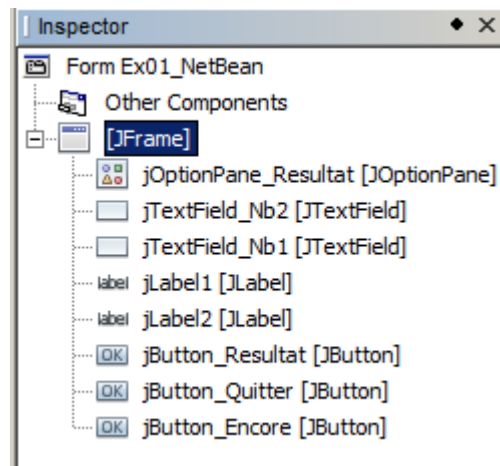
Inspector

Form Ex01_NetBean

Other Components

[JFrame]

jOptionPane_Resultat [JOptionPane]

jTextField_Nb2 [JTextField]

jTextField_Nb1 [JTextField]

label jLabel1 [JLabel]

label jLabel2 [JLabel]

OK jButton_Resultat [JButton]

OK jButton_Quitter [JButton]

OK jButton_Encore [JButton]